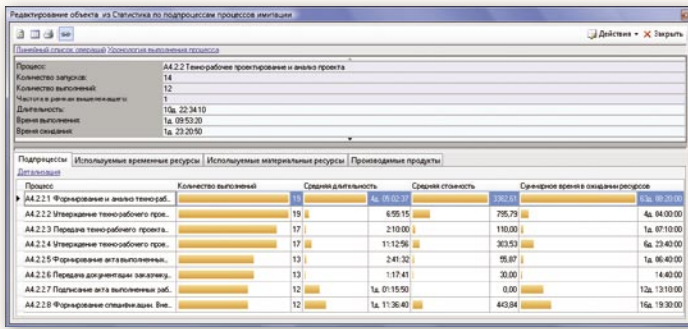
Редактирование объекта из Статистика по подпроцессам процессов имитации

Действия ▾ Закрыть

Линейный список операций Хронология выполнения процесса

| | |
|---|---|
| Процесс: | А4.2.2 Техно-рабочее проектирование и анализ проекта |
| Количество запусков: | 14 |
| Количество выполнений: | 12 |
| Частота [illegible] | 1 |
| Длительность: | 10д. 22:34:10 |
| Время выполнения: | 1д. 09:53:20 |
| Время ожидания: | 1д. 23:20:50 |

Подпроцессы | Используемые временные ресурсы | Используемые материальные ресурсы | Производимые продукты

Детализация

| Процесс | Количество выполнений | Средняя длительность | Средняя стоимость | Суммарное время в ожидании ресурсов |
|---|---|---|---|---|
| А4.2.2.1 Формирование и анализ техно-раб... | 19 | 4д. 05:02:37 | 3392,61 | 63д. 08:20:00 |
| А4.2.2.2 Утверждение техно-рабочего проек... | 19 | 6:55:15 | 795,79 | 4д. 04:00:00 |
| А4.2.2.3 Передача техно-рабочего проекта... | 17 | 2:10:00 | 110,00 | 1д. 07:10:00 |
| А4.2.2.4 Утверждение техно-рабочего прое... | 17 | 11:12:56 | 303,53 | 6д. 23:40:00 |
| А4.2.2.5 Формирование акта выполненных... | 13 | 2:41:32 | 55,87 | 1д. 06:40:00 |
| А4.2.2.6 Передача документации заказчику... | 13 | 1:17:41 | 30,00 | 14:40:00 |
| А4.2.2.7 Подписание акта выполненных раб... | 12 | 1д. 01:15:50 | 0,00 | 12д. 13:10:00 |
| А4.2.2.8 Формирование спецификации. Вне... | 12 | 1д. 11:36:40 | 443,84 | 16д. 19:30:00 |